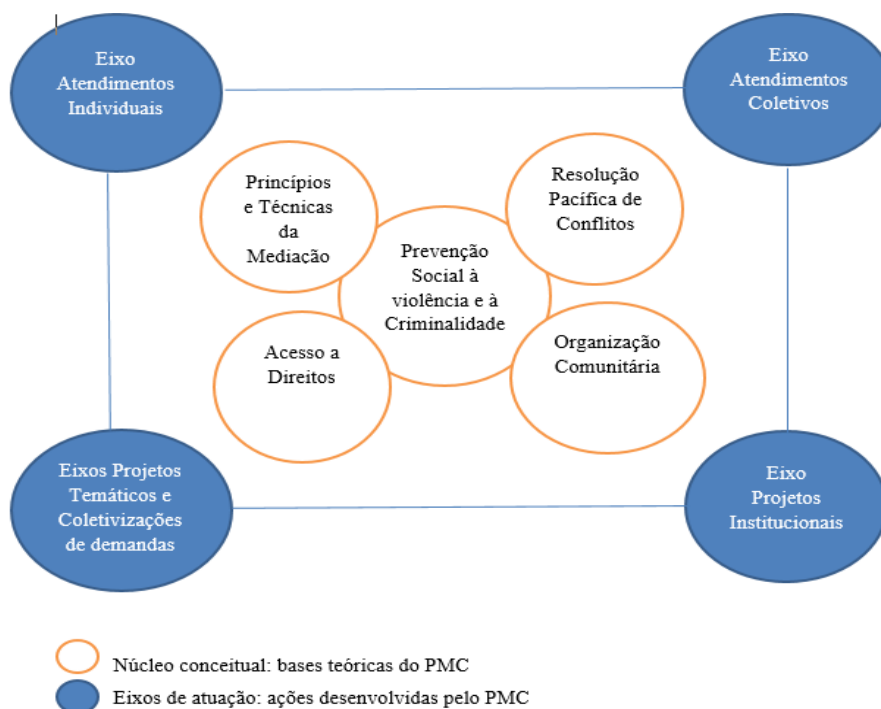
Eixo Atendimentos Individuais

Eixo Atendimentos Coletivos

Princípios e Técnicas da Mediação

Resolução Pacífica de Conflitos

Prevenção Social à violência e à Criminalidade

Acesso a Direitos

Organização Comunitária

Eixos Projetos Temáticos e Coletivizações de demandas

Eixo Projetos Institucionais

Núcleo conceitual: bases teóricas do PMC

Eixos de atuação: ações desenvolvidas pelo PMC